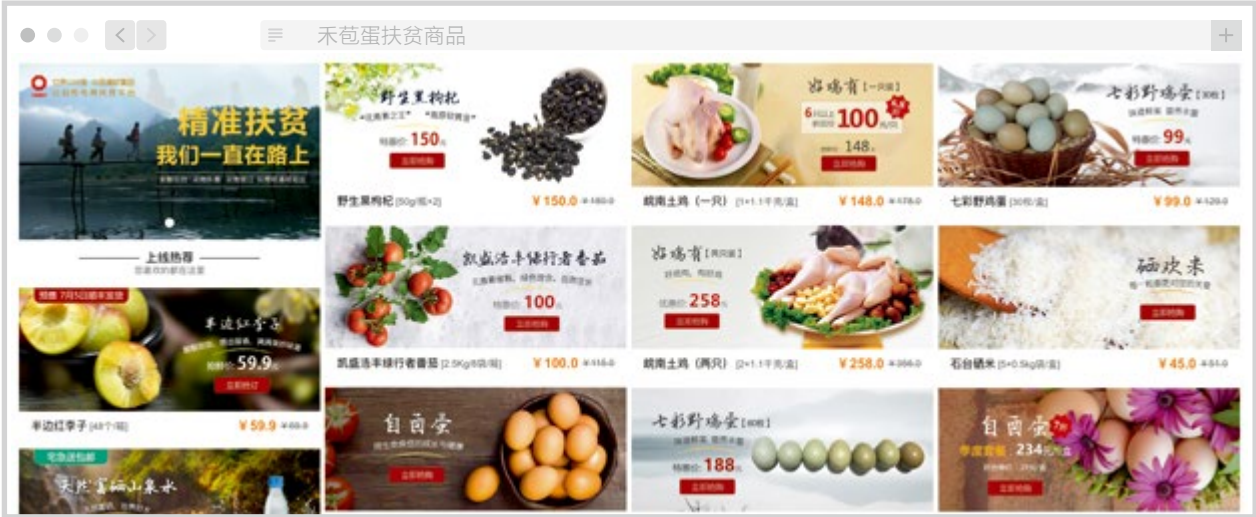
禾苞蛋扶贫商品

精准扶贫
我们一直在路上

上线热荐

半边红李子
59.9
半边红李子 [48个/箱] ¥59.9

天然富硒山泉水

野生黑枸杞
150
立即抢购
野生黑枸杞 [50g/瓶×2] ¥150.0

凯盛浩丰绿行者番茄
100
立即抢购
凯盛浩丰绿行者番茄 [2.5Kg/6袋/箱] ¥100.0

自由蛋
立即抢购

岱瑞有 [一只装]
100
148
立即抢购
皖南土鸡（一只） [1只+1.1千克/盒] ¥148.0

岱瑞有 [两只装]
258
立即抢购
皖南土鸡（两只） [2只+1.1千克/盒] ¥258.0

七彩野鸡蛋
188
立即抢购

七彩野鸡蛋 [30枚]
99
立即抢购
七彩野鸡蛋 [30枚/盒] ¥99.0

硒欢米
立即抢购
石台硒米 [5×0.5kg/袋/盒] ¥45.0

自由蛋
234
立即抢购